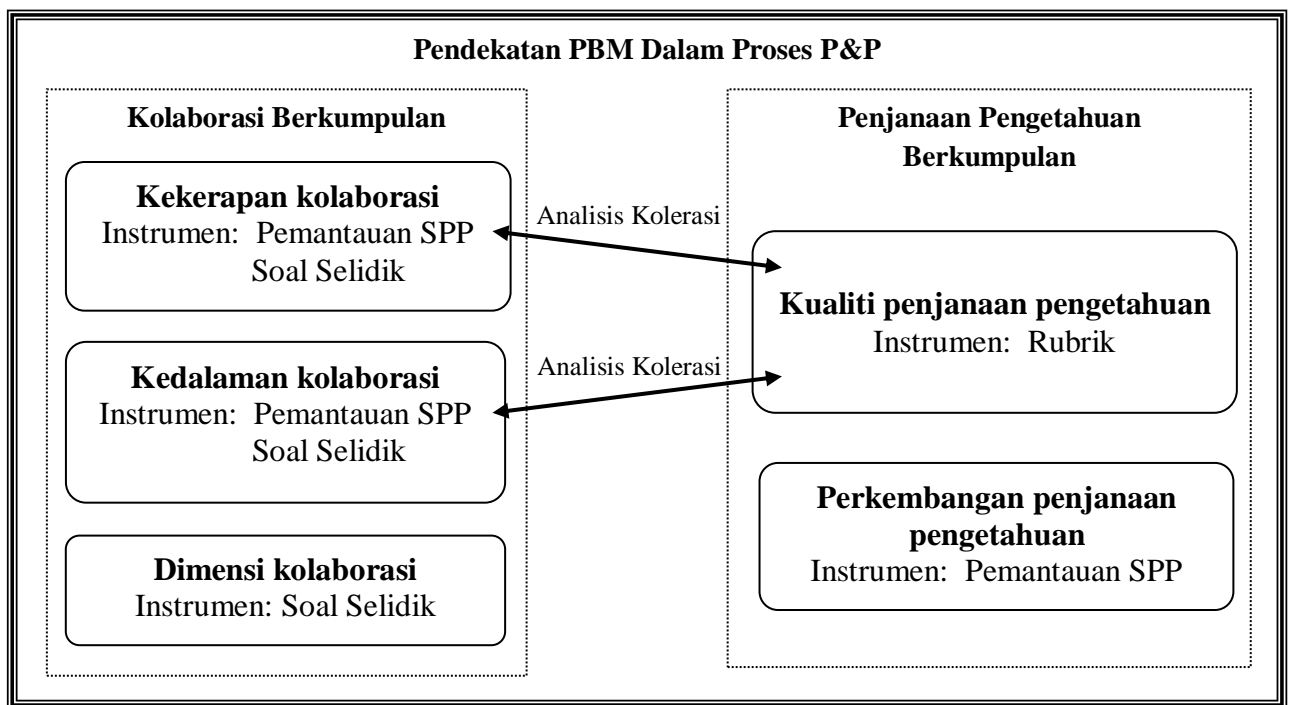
Pendekatan PBM Dalam Proses P&P

Kolaborasi Berkumpulan

Kekerapan kolaborasi
Instrumen: Pemantauan SPP
Soal Selidik

Kedalaman kolaborasi
Instrumen: Pemantauan SPP
Soal Selidik

Dimensi kolaborasi
Instrumen: Soal Selidik

Analisis Kolerasi

Analisis Kolerasi

Penjanaan Pengetahuan Berkumpulan

Kualiti penjanaan pengetahuan
Instrumen: Rubrik

Perkembangan penjanaan pengetahuan
Instrumen: Pemantauan SPP